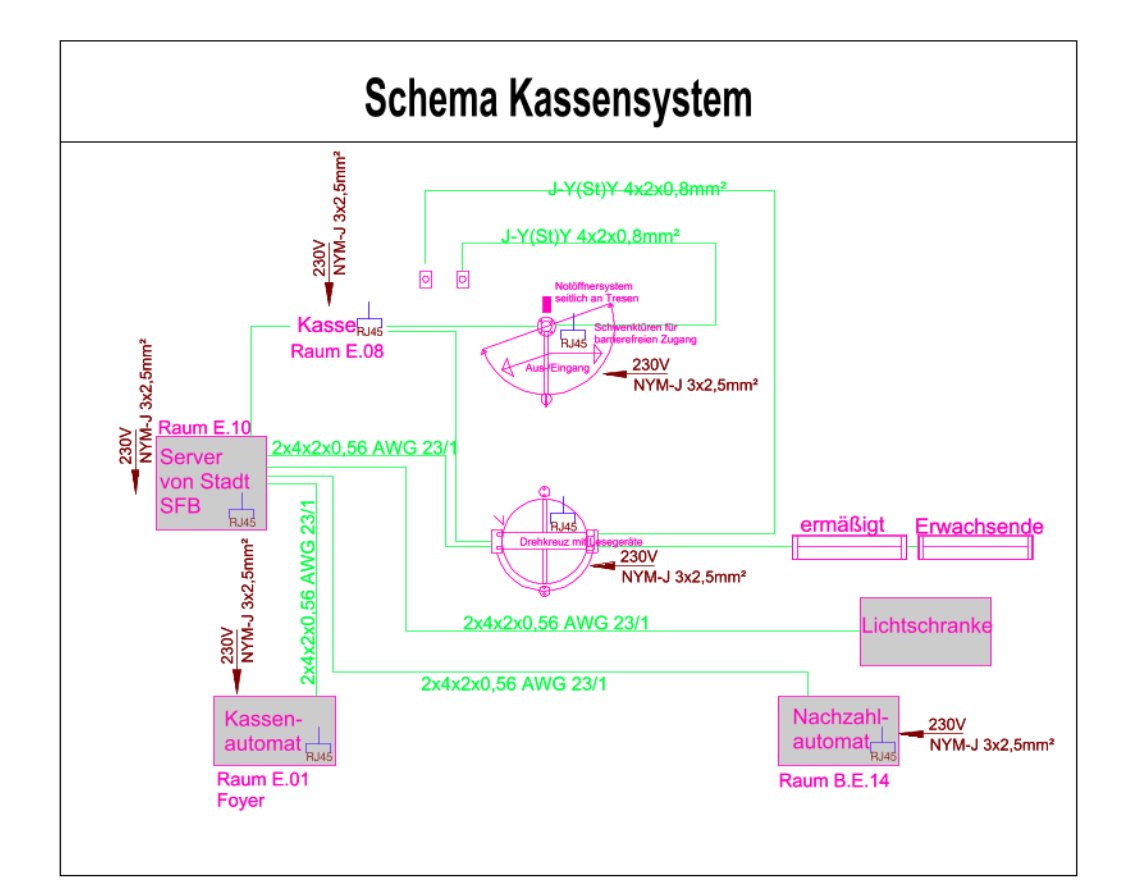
Schema Kassensystem

J-Y(St)Y 4x2x0,8mm²

J-Y(St)Y 4x2x0,8mm²

230V
NYM-J 3x2,5mm²

Notöffnersystem seitlich an Tresen

Kasse
RJ45
Raum E.08

RJ45
Schwenktüren für barrierefreien Zugang

Aus-/Eingang

230V
NYM-J 3x2,5mm²

230V
NYM-J 3x2,5mm²

Raum E.10
Server von Stadt SFB
RJ45

2x4x2x0,56 AWG 23/1

2x4x2x0,56 AWG 23/1

RJ45
Drehkreuz mit Lesegeräte

230V
NYM-J 3x2,5mm²

ermäßigt

Erwachsende

230V
NYM-J 3x2,5mm²

2x4x2x0,56 AWG 23/1

Lichtschranke

2x4x2x0,56 AWG 23/1

Kassen-automat
RJ45
Raum E.01
Foyer

Nachzahl-automat
RJ45
Raum B.E.14

230V
NYM-J 3x2,5mm²